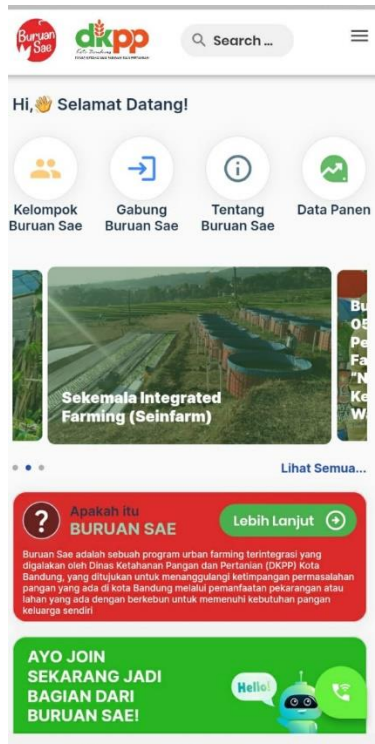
Buruan Sae

DKPP
Kota Bandung
DINAS KETAHANAN PANGAN DAN PERTANIAN

Search ...

Hi,👋 Selamat Datang!

Kelompok Buruan Sae

Gabung Buruan Sae

Tentang Buruan Sae

Data Panen

Sekemala Integrated Farming (Seinfarm)

Bu
05
Pe
Fa
"N
Ke
W

Lihat Semua...

Apakah itu
BURUAN SAE

Lebih Lanjut

Buruan Sae adalah sebuah program urban farming terintegrasi yang digalakan oleh Dinas Ketahanan Pangan dan Pertanian (DKPP) Kota Bandung, yang ditujukan untuk menanggulangi ketimpangan permasalahan pangan yang ada di kota Bandung melalui pemanfaatan pekarangan atau lahan yang ada dengan berkebun untuk memenuhi kebutuhan pangan keluarga sendiri

AYO JOIN SEKARANG JADI BAGIAN DARI BURUAN SAE!

Hello!